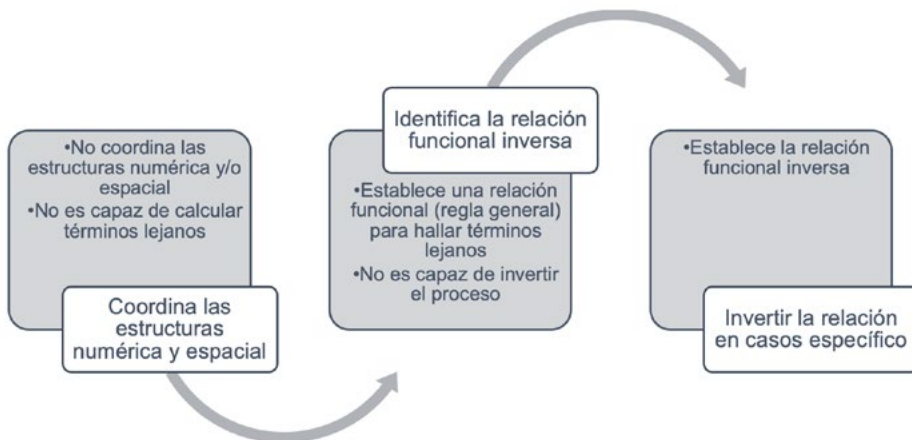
•No coordina las estructuras numérica y/o espacial
•No es capaz de calcular términos lejanos

Coordina las estructuras numérica y espacial

Identifica la relación funcional inversa

•Establece una relación funcional (regla general) para hallar términos lejanos
•No es capaz de invertir el proceso

•Establece la relación funcional inversa

Invertir la relación en casos específico